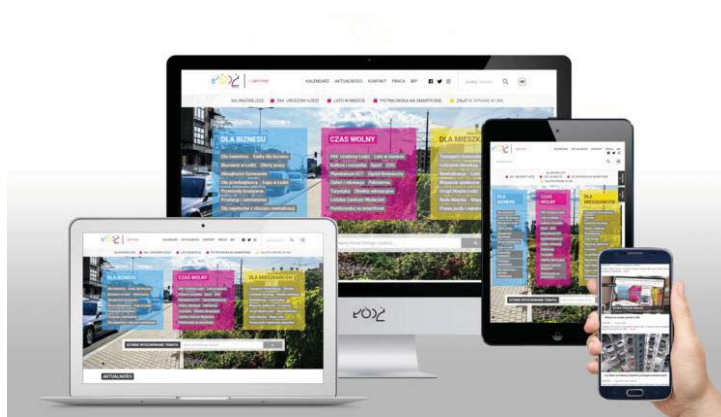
KALENDARZ AKTUALNOŚCI KONTAKT PRACA BIP

NAJWAŻNIEJSZE 594. URODZINY ŁODZI LATO W MIEŚCIE PIOTRKOWSKA NA SMARTFONIE ZAŁATW SPRAWĘ W UMŁ

DLA BIZNESU

CZAS WOLNY

DLA MIESZKAŃCÓW

DLA BIZNESU

CZAS WOLNY

DLA MIESZKAŃCÓW

DLA BIZNESU

CZAS WOLNY

DLA MIESZKAŃCÓW

AKTUALNOŚCI

ŁÓDŹ